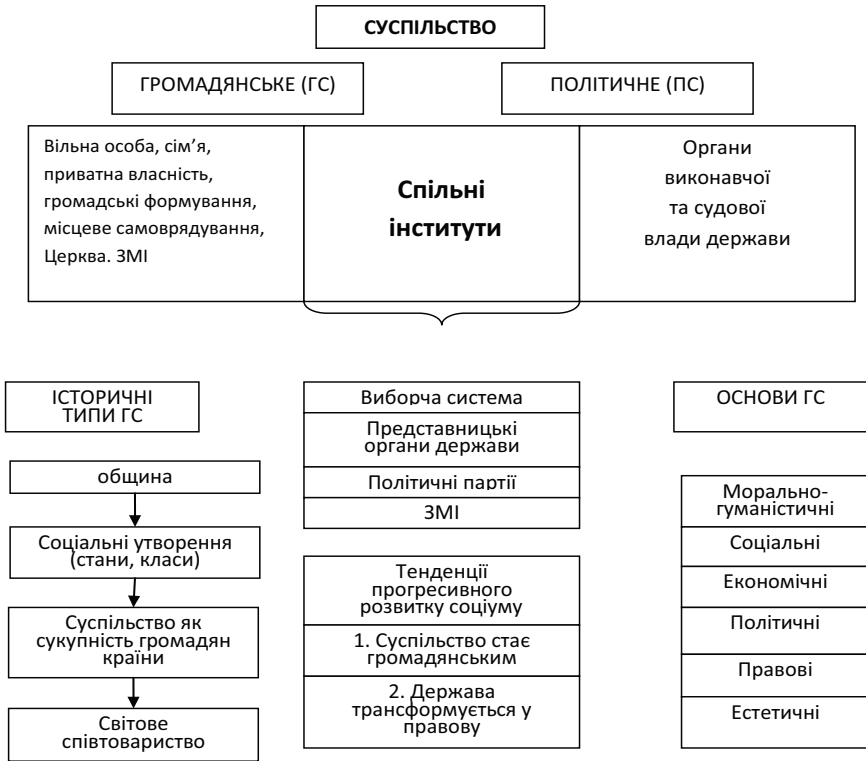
СУСПІЛЬСТВО

ГРОМАДЯНСЬКЕ (ГС)

ПОЛІТИЧНЕ (ПС)

Вільна особа, сім'я, приватна власність, громадські формування, місцеве самоврядування, Церква. ЗМІ

Спільні інститути

Органи виконавчої та судової влади держави

ІСТОРИЧНІ ТИПИ ГС

община

Соціальні утворення (стани, класи)

Суспільство як сукупність громадян країни

Світове співтовариство

Виборча система

Представницькі органи держави

Політичні партії

ЗМІ

Тенденції прогресивного розвитку соціуму

1. Суспільство стає громадянським

2. Держава трансформується у правову

ОСНОВИ ГС

Морально-гуманістичні

Соціальні

Економічні

Політичні

Правові

Естетичні